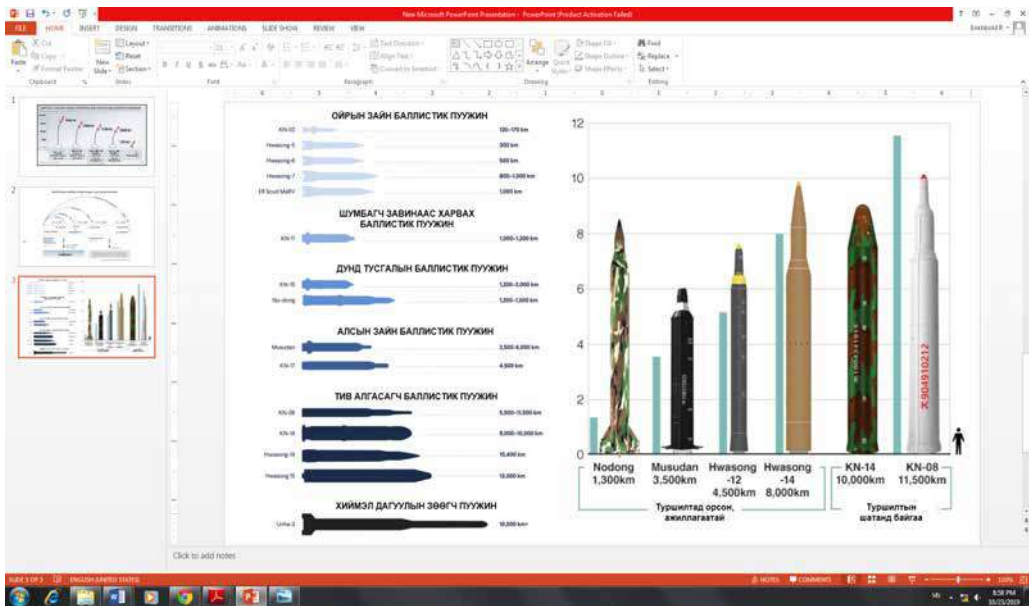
New Microsoft PowerPoint Presentation - PowerPoint (Product Activation Failed)

FILE HOME INSERT DESIGN TRANSITIONS ANIMATIONS SLIDE SHOW REVIEW VIEW

Clipboard Slides Font Paragraph Drawing Editing

ОЙРЫН ЗАЙН БАЛЛИСТИК ПУУЖИН

KN-02 120-170 km
Hwasong-5 300 km
Hwasong-6 500 km
Hwasong-7 800-1,000 km
ER Scud MaRV 1,000 km

ШУМБАГЧ ЗАВИНААС ХАРВАХ БАЛЛИСТИК ПУУЖИН

KN-11 1,000-1,200 km

ДУНД ТУСГАЛЫН БАЛЛИСТИК ПУУЖИН

KN-15 1,200-2,000 km
No-dong 1,200-1,500 km

АЛСЫН ЗАЙН БАЛЛИСТИК ПУУЖИН

Musudan 2,500-4,000 km
KN-17 4,500 km

ТИВ АЛГАСАГЧ БАЛЛИСТИК ПУУЖИН

KN-08 5,500-11,500 km
KN-14 8,000-10,000 km
Hwasong-14 10,400 km
Hwasong-15 13,000 km

ХИЙМЭЛ ДАГУУЛЫН ЗӨӨГЧ ПУУЖИН

Unha-3 10,000 km+

12
10
8
6
4
2
0

Nodong 1,300km
Musudan 3,500km
Hwasong -12 4,500km
Hwasong -14 8,000km
KN-14 10,000km
KN-08 11,500km

Туршилтад орсон, ажиллагаатай

Туршилтын шатанд байгаа

Click to add notes

SLIDE 3 OF 3 ENGLISH (UNITED STATES) NOTES COMMENTS

8:58 PM